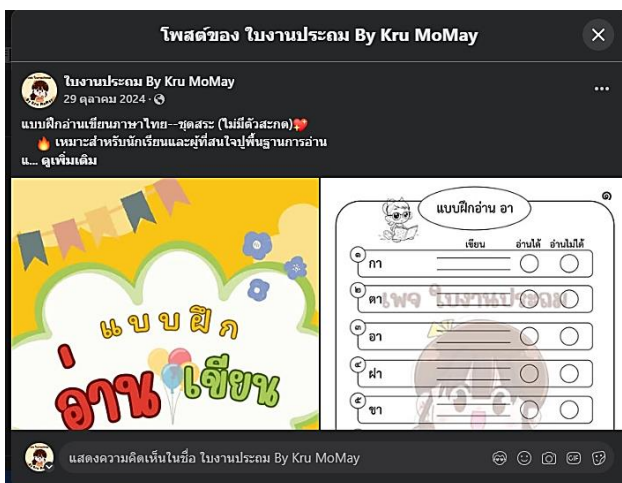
โพสต์ของ ใบงานประถม By Kru MoMay

ใบงานประถม By Kru MoMay
29 ตุลาคม 2024 ·

แบบฝึกอ่านเขียนภาษาไทย--ชุดสระ (ไม่มีตัวสะกด)❤️‍🩹
🔥 เหมาะสำหรับนักเรียนและผู้ที่สนใจปูพื้นฐานการอ่าน
แ... ดูเพิ่มเติม

แบบฝึก
อ่านเขียน

๑
แบบฝึกอ่าน อา

| | | เขียน | อ่านได้ | อ่านไม่ได้ |
|---|---|---|---|---|
| ๑ | กา | | | |
| ๒ | ตา | | | |
| ๓ | อา | | | |
| ๔ | ฝา | | | |
| ๕ | ขา | | | |

เพจ ใบงานประถม

แสดงความคิดเห็นในชื่อ ใบงานประถม By Kru MoMay